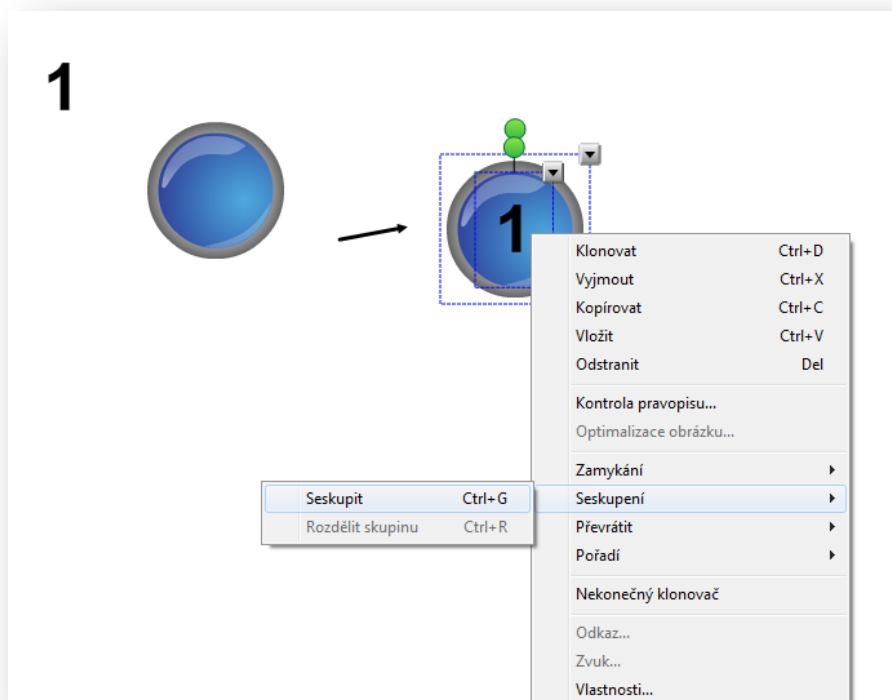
1

1

Klonovat Ctrl+D
Vyjmout Ctrl+X
Kopírovat Ctrl+C
Vložit Ctrl+V
Odstranit Del

Kontrola pravopisu...
Optimalizace obrázku...

Zamykání
Seskupení
Převrátit
Pořadí

Nekonečný klonovač

Odkaz...
Zvuk...
Vlastnosti...

Seskupit Ctrl+G
Rozdělit skupinu Ctrl+R